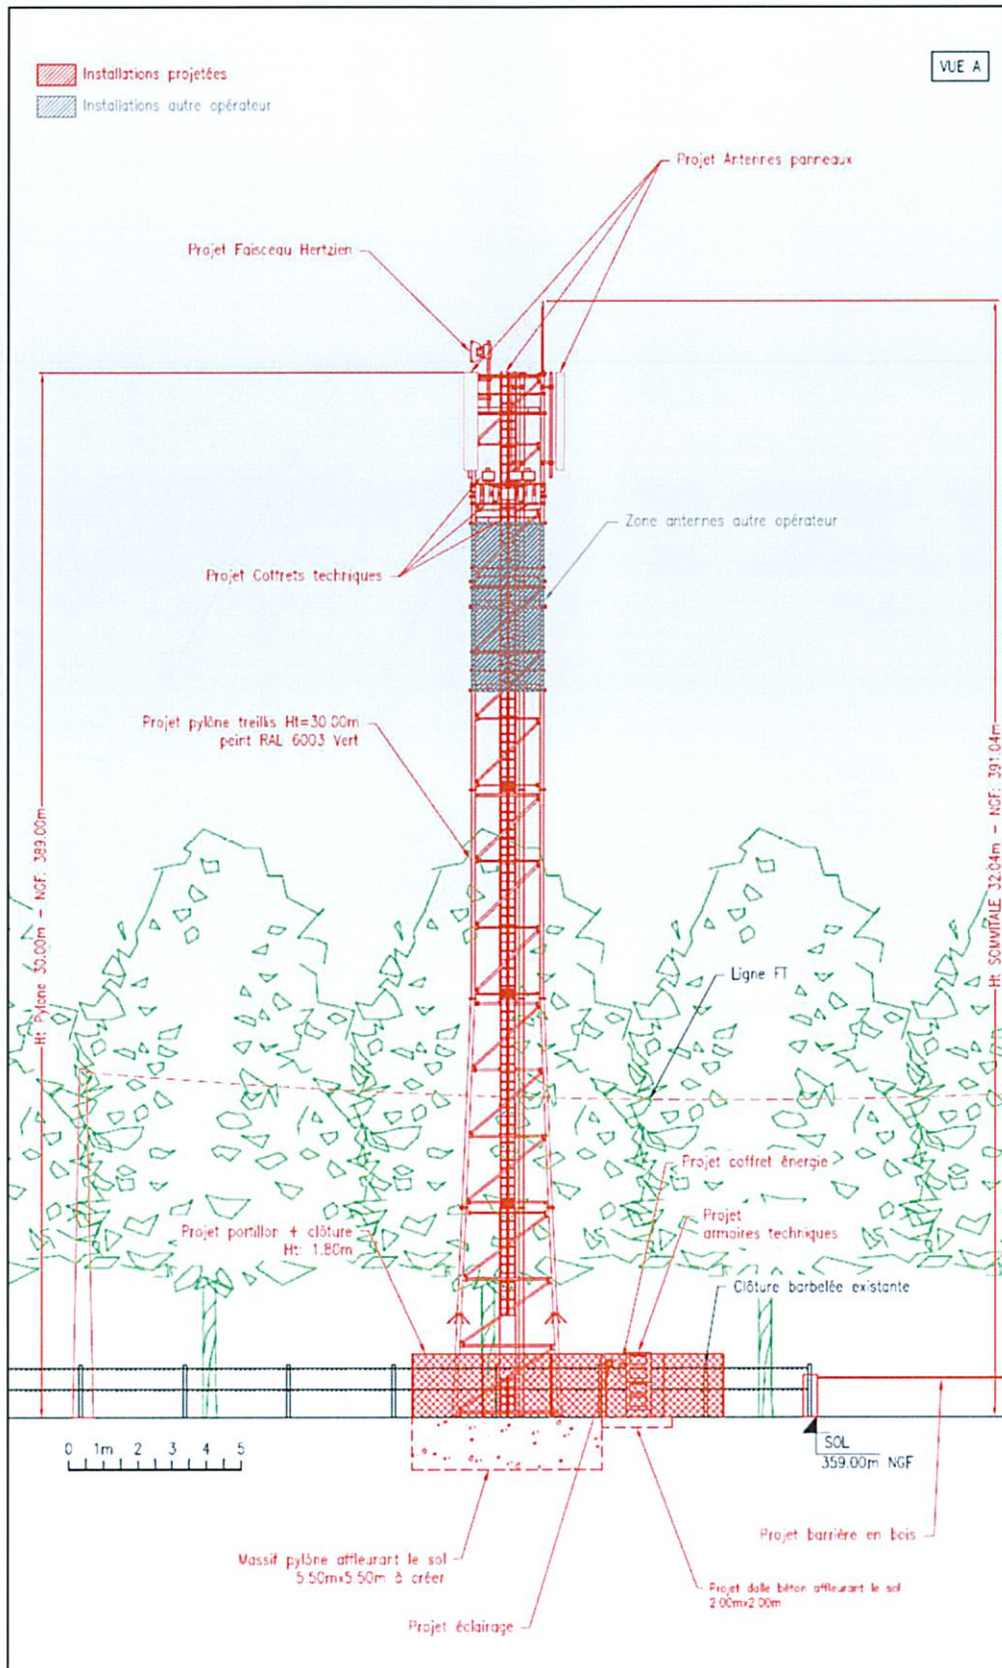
Installations projetées
Installations autre opérateur

VUE A

Projet Antennes panneaux

Projet Faisceau Hertzien

Zone antennes autre opérateur

Projet Coffrets techniques

Projet pylône treillis Ht=30.00m
peint RAL 6003 Vert

Ht: Pylone 30.00m - NGF: 389.00m

Ht: SOMMITALE 32.04m - NGF: 391.04m

Ligne FT

Projet coffret énergie

Projet
armoires techniques

Projet portillon + clôture
Ht: 1.80m

Clôture barbelée existante

0 1m 2 3 4 5

SOL
359.00m NGF

Projet barrière en bois

Massif pylône affleurant le sol
5.50mx5.50m à créer

Projet dalle béton affleurant le sol
2.00mx2.00m

Projet éclairage